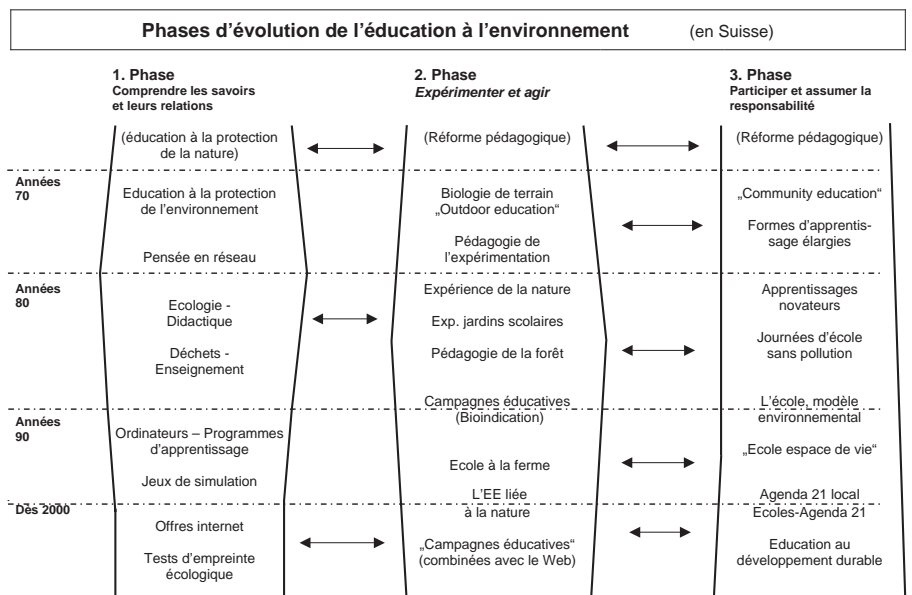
**Phases d'évolution de l'éducation à l'environnement** (en Suisse)

**1. Phase**
**Comprendre les savoirs et leurs relations**

**2. Phase**
***Expérimenter et agir***

**3. Phase**
**Participer et assumer la responsabilité**

(éducation à la protection de la nature)

(Réforme pédagogique)

(Réforme pédagogique)

**Années 70**

Education à la protection de l'environnement

Pensée en réseau

Biologie de terrain „Outdoor education"

Pédagogie de l'expérimentation

„Community education"

Formes d'apprentissage élargies

**Années 80**

Ecologie - Didactique

Déchets - Enseignement

Expérience de la nature

Exp. jardins scolaires

Pédagogie de la forêt

Campagnes éducatives (Bioindication)

Apprentissages novateurs

Journées d'école sans pollution

L'école, modèle environnemental

**Années 90**

Ordinateurs – Programmes d'apprentissage

Jeux de simulation

Ecole à la ferme

L'EE liée à la nature

„Ecole espace de vie"

Agenda 21 local

**Dès 2000**

Offres internet

Tests d'empreinte écologique

„Campagnes éducatives" (combinées avec le Web)

Ecoles-Agenda 21

Education au développement durable